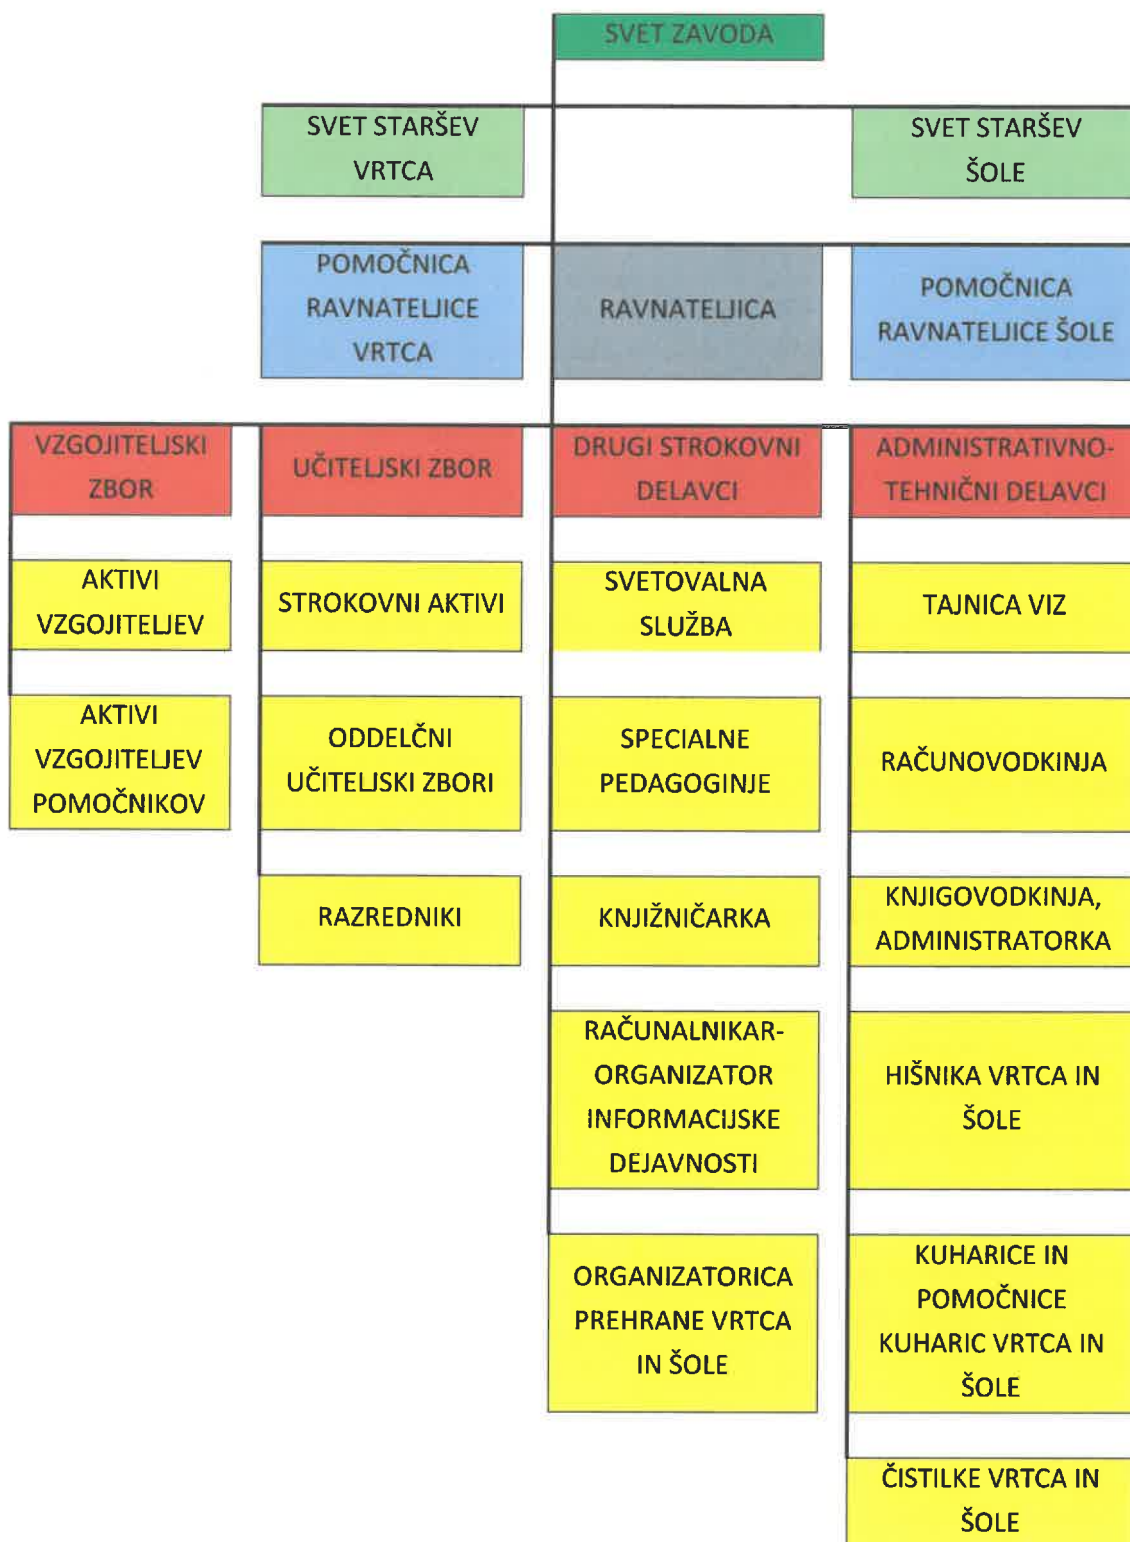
SVET ZAVODA

SVET STARŠEV VRTCA

SVET STARŠEV ŠOLE

POMOČNICA RAVNATELJICE VRTCA

RAVNATELJICA

POMOČNICA RAVNATELJICE ŠOLE

VZGOJITELJSKI ZBOR

AKTIVI VZGOJITELJEV

AKTIVI VZGOJITELJEV POMOČNIKOV

UČITELJSKI ZBOR

STROKOVNI AKTIVI

ODDELČNI UČITELJSKI ZBORI

RAZREDNIKI

DRUGI STROKOVNI DELAVCI

SVETOVALNA SLUŽBA

SPECIALNE PEDAGOGINJE

KNJIŽNIČARKA

RAČUNALNIKAR-ORGANIZATOR INFORMACIJSKE DEJAVNOSTI

ORGANIZATORICA PREHRANE VRTCA IN ŠOLE

ADMINISTRATIVNO-TEHNIČNI DELAVCI

TAJNICA VIZ

RAČUNOVODKINJA

KNJIGOVODKINJA, ADMINISTRATORKA

HIŠNIKA VRTCA IN ŠOLE

KUHARICE IN POMOČNICE KUHARIC VRTCA IN ŠOLE

ČISTILKE VRTCA IN ŠOLE